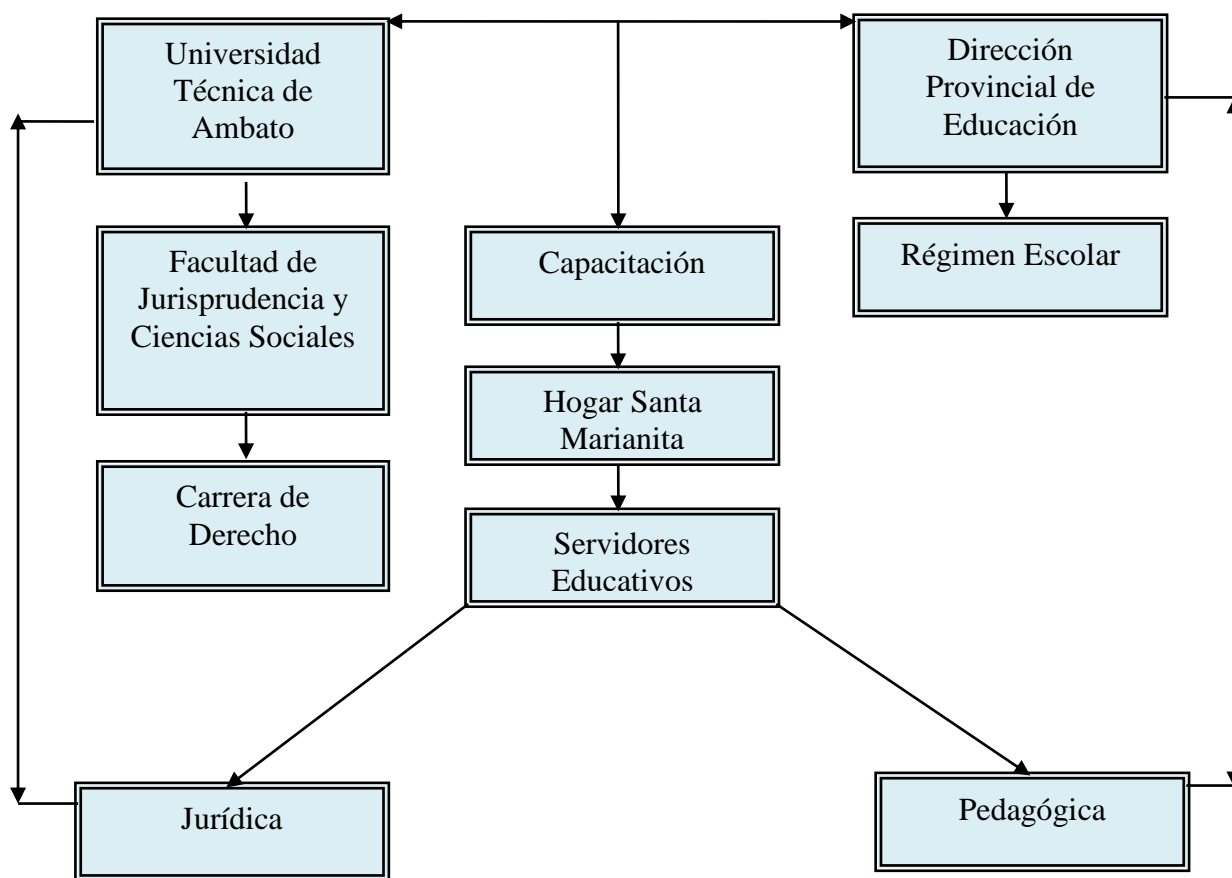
Universidad Técnica de Ambato

Dirección Provincial de Educación

Facultad de Jurisprudencia y Ciencias Sociales

Capacitación

Régimen Escolar

Hogar Santa Marianita

Carrera de Derecho

Servidores Educativos

Jurídica

Pedagógica